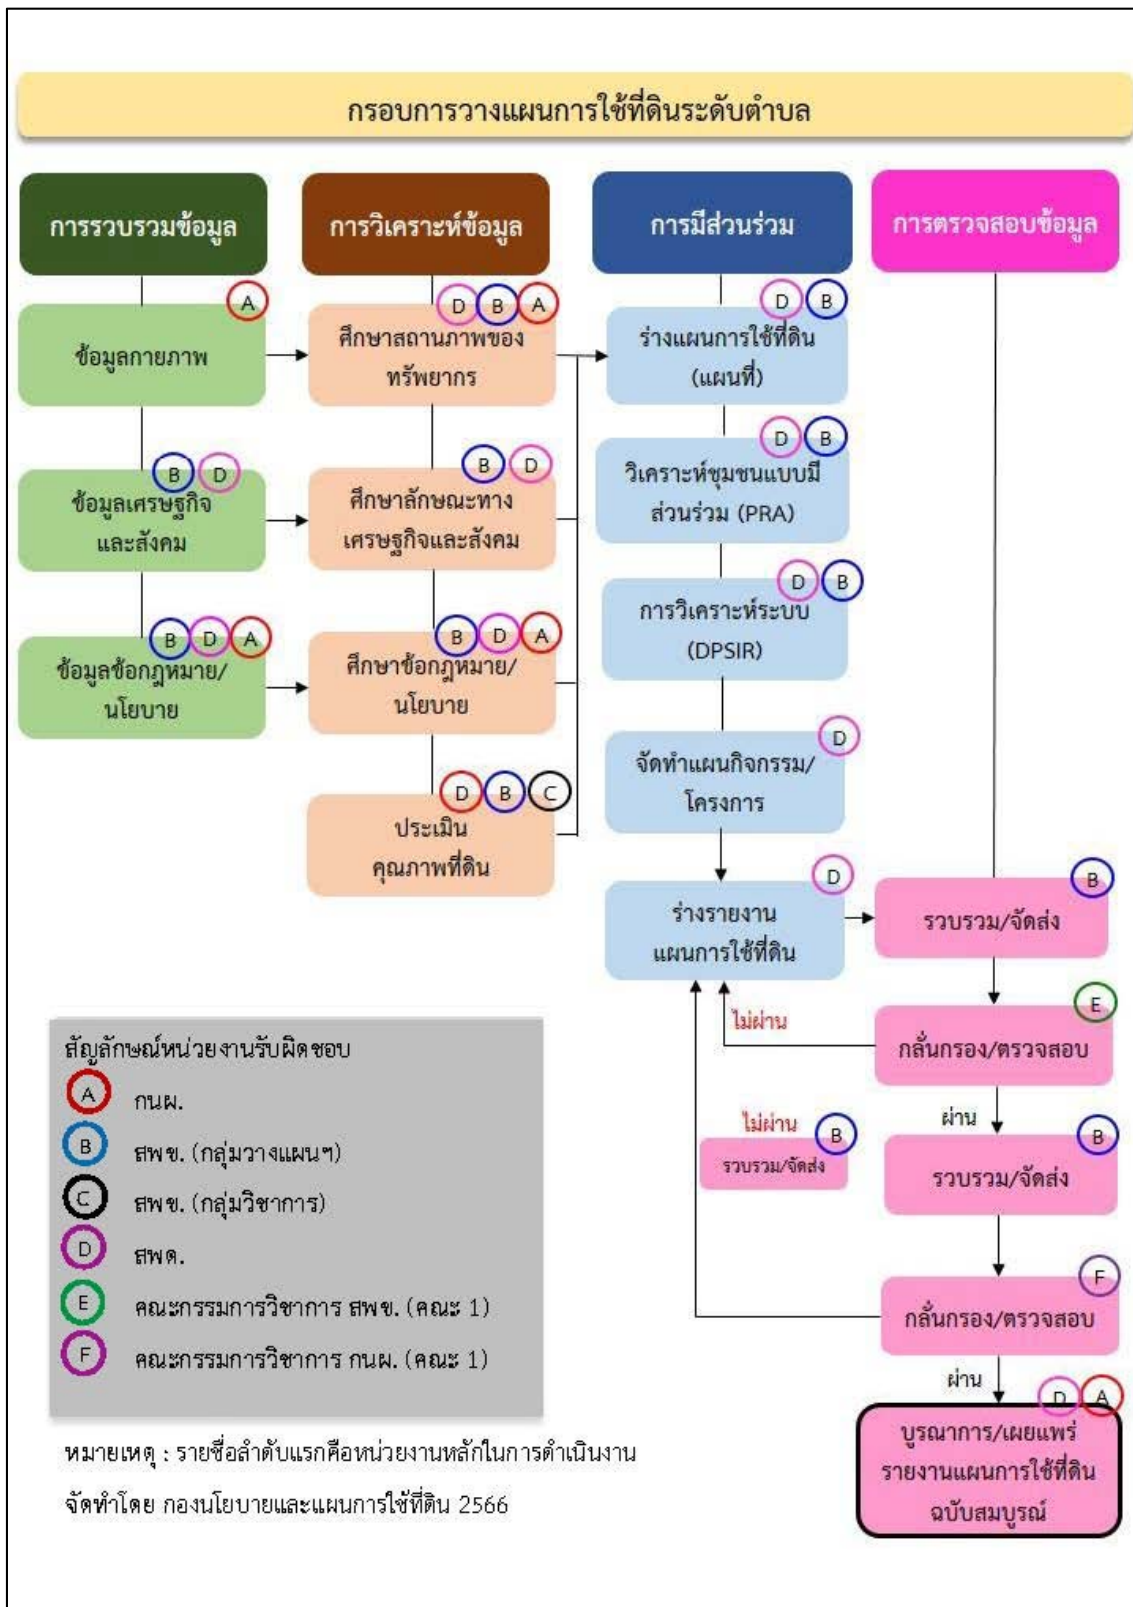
กรอบการวางแผนการใช้ที่ดินระดับตำบล

การรวบรวมข้อมูล

A ข้อมูลกายภาพ

B D ข้อมูลเศรษฐกิจและสังคม

B D A ข้อมูลข้อกฎหมาย/นโยบาย

การวิเคราะห์ข้อมูล

D B A ศึกษาสถานภาพของทรัพยากร

B D ศึกษาลักษณะทางเศรษฐกิจและสังคม

B D A ศึกษาข้อกฎหมาย/นโยบาย

D B C ประเมินคุณภาพที่ดิน

การมีส่วนร่วม

D B ร่างแผนการใช้ที่ดิน (แผนที่)

D B วิเคราะห์ชุมชนแบบมีส่วนร่วม (PRA)

D B การวิเคราะห์ระบบ (DPSIR)

D จัดทำแผนกิจกรรม/โครงการ

D ร่างรายงานแผนการใช้ที่ดิน

การตรวจสอบข้อมูล

B รวบรวม/จัดส่ง

E กลั่นกรอง/ตรวจสอบ

ไม่ผ่าน

ผ่าน

B รวบรวม/จัดส่ง

ไม่ผ่าน

B รวบรวม/จัดส่ง

F กลั่นกรอง/ตรวจสอบ

ผ่าน

D A บูรณาการ/เผยแพร่รายงานแผนการใช้ที่ดินฉบับสมบูรณ์

สัญลักษณ์หน่วยงานรับผิดชอบ
A กนผ.
B สพข. (กลุ่มวางแผนฯ)
C สพข. (กลุ่มวิชาการ)
D สพด.
E คณะกรรมการวิชาการ สพข. (คณะ 1)
F คณะกรรมการวิชาการ กนผ. (คณะ 1)

หมายเหตุ : รายชื่อลำดับแรกคือหน่วยงานหลักในการดำเนินงาน

จัดทำโดย กองนโยบายและแผนการใช้ที่ดิน 2566